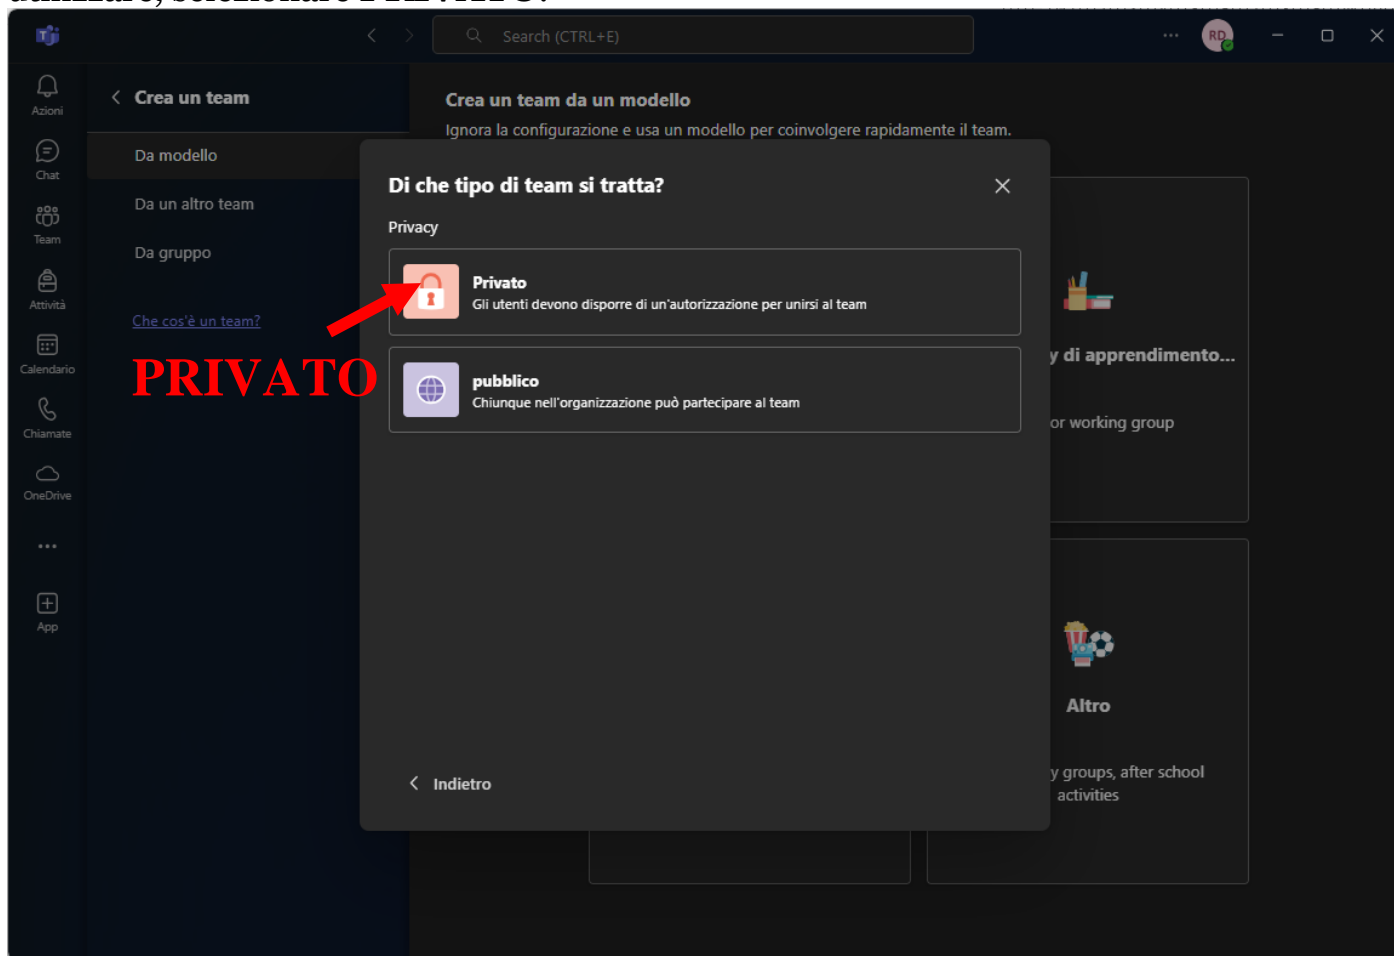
Search (CTRL+E)

RD

Azioni

Chat

Team

Attività

Calendario

Chiamate

OneDrive

...

App

Crea un team

Da modello

Da un altro team

Da gruppo

Che cos'è un team?

PRIVATO

Crea un team da un modello

Ignora la configurazione e usa un modello per coinvolgere rapidamente il team.

Di che tipo di team si tratta?

Privacy

Privato
Gli utenti devono disporre di un'autorizzazione per unirsi al team

pubblico
Chiunque nell'organizzazione può partecipare al team

Indietro

y di apprendimento...

or working group

Altro

y groups, after school activities